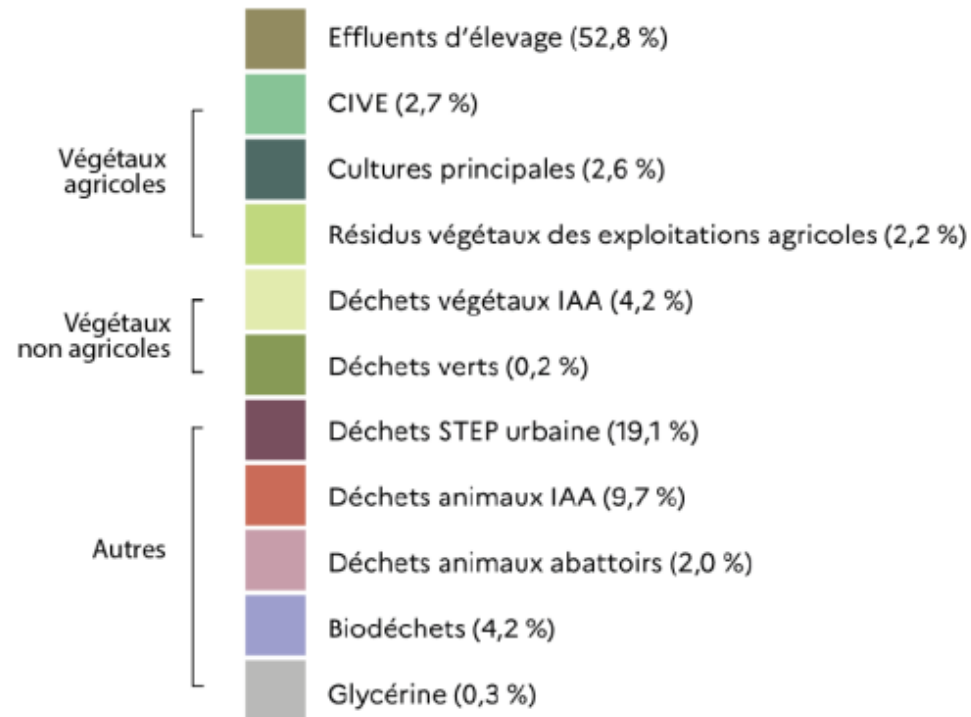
Effluents d'élevage (52,8 %)

Végétaux agricoles
CIVE (2,7 %)
Cultures principales (2,6 %)
Résidus végétaux des exploitations agricoles (2,2 %)

Végétaux non agricoles
Déchets végétaux IAA (4,2 %)
Déchets verts (0,2 %)

Autres
Déchets STEP urbaine (19,1 %)
Déchets animaux IAA (9,7 %)
Déchets animaux abattoirs (2,0 %)
Biodéchets (4,2 %)
Glycérine (0,3 %)